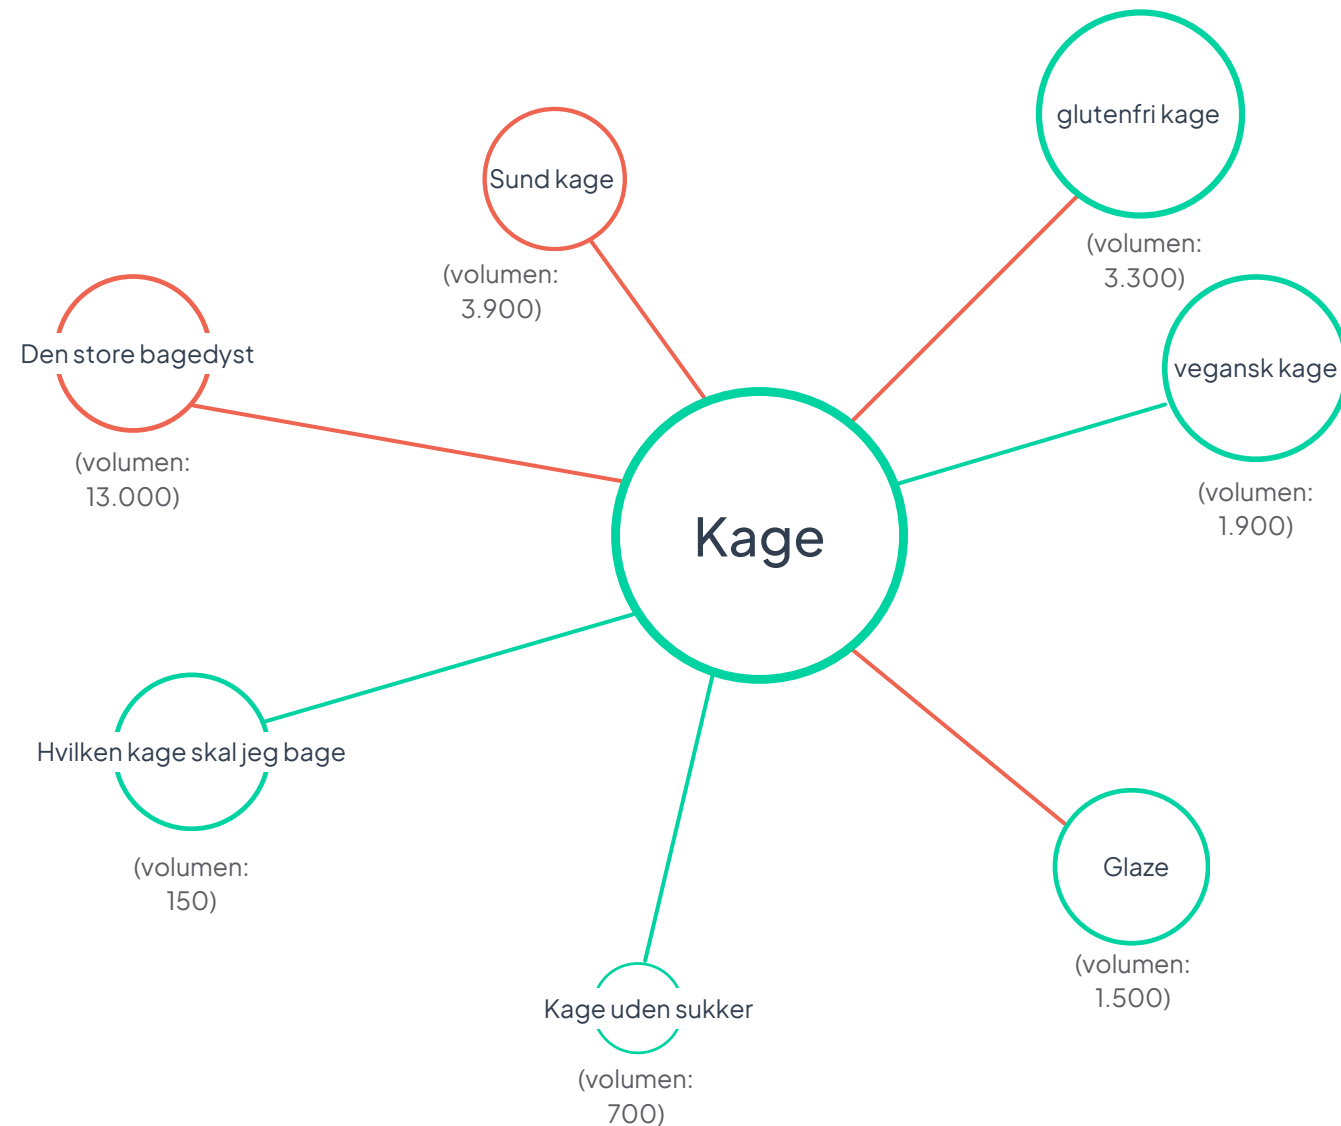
glutenfri kage

(volumen: 3.300)

Sund kage

(volumen: 3.900)

Den store bagedyst

(volumen: 13.000)

vegansk kage

(volumen: 1.900)

Kage

Hvilken kage skal jeg bage

(volumen: 150)

Glaze

(volumen: 1.500)

Kage uden sukker

(volumen: 700)